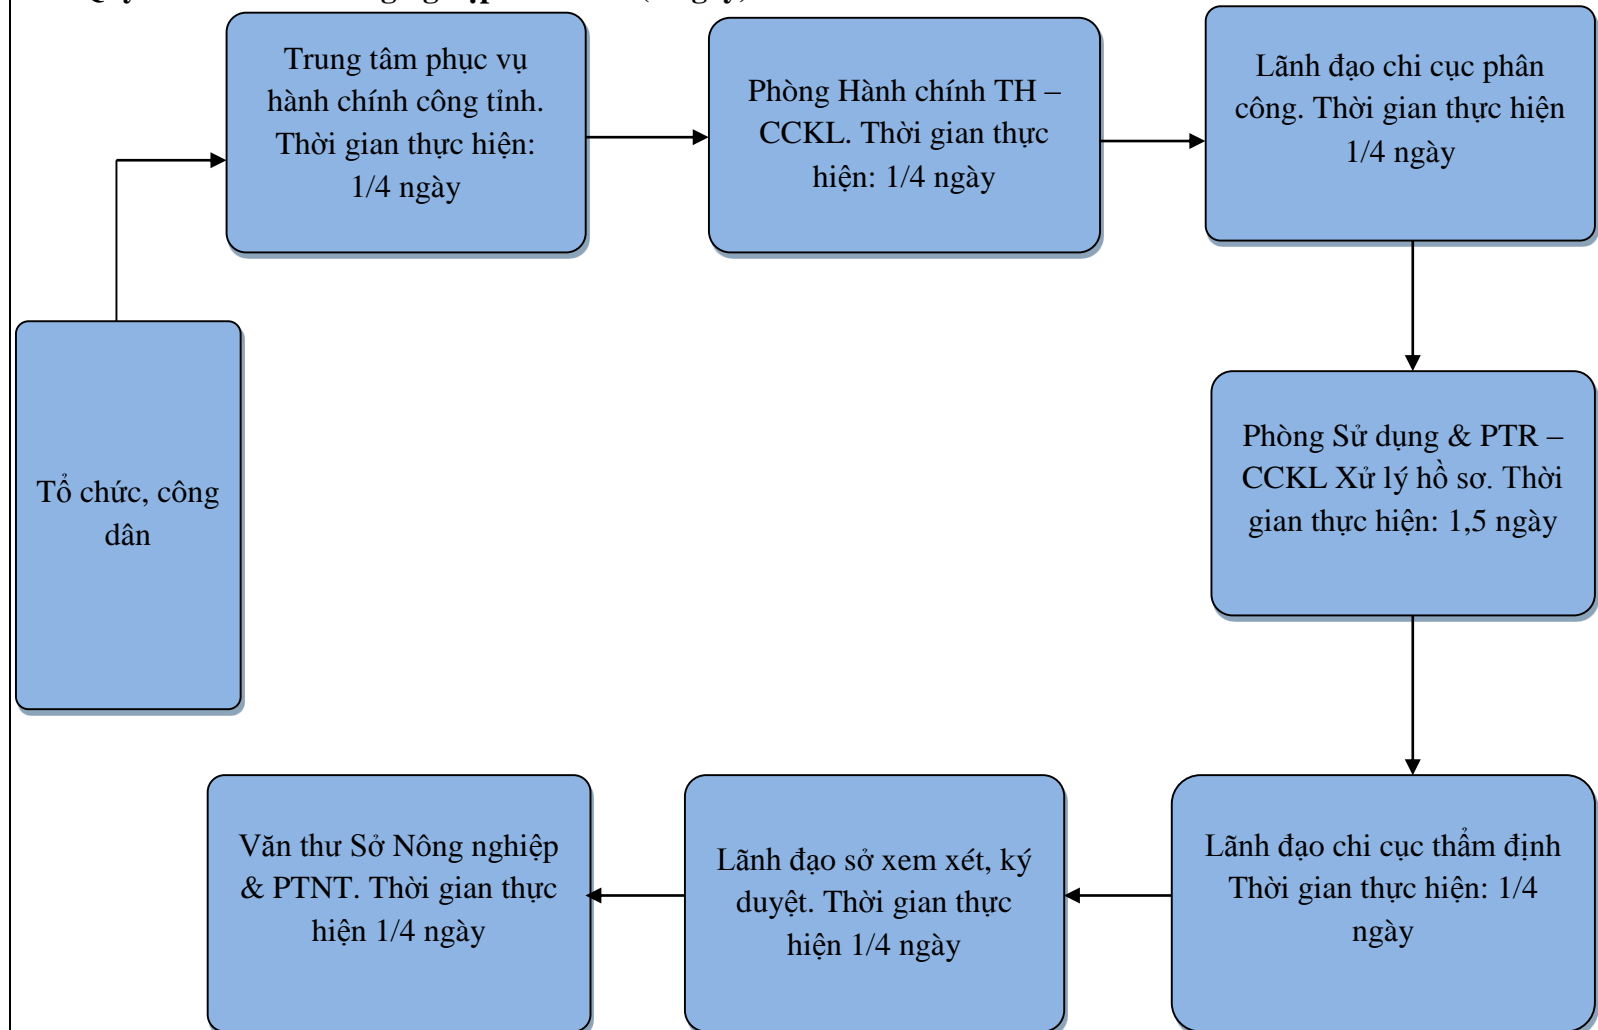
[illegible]

Tổ chức, công dân

Trung tâm phục vụ hành chính công tỉnh. Thời gian thực hiện: 1/4 ngày

Phòng Hành chính TH – CCKL. Thời gian thực hiện: 1/4 ngày

Lãnh đạo chi cục phân công. Thời gian thực hiện 1/4 ngày

Phòng Sử dụng & PTR – CCKL Xử lý hồ sơ. Thời gian thực hiện: 1,5 ngày

Lãnh đạo chi cục thẩm định Thời gian thực hiện: 1/4 ngày

Lãnh đạo sở xem xét, ký duyệt. Thời gian thực hiện 1/4 ngày

Văn thư Sở Nông nghiệp & PTNT. Thời gian thực hiện 1/4 ngày